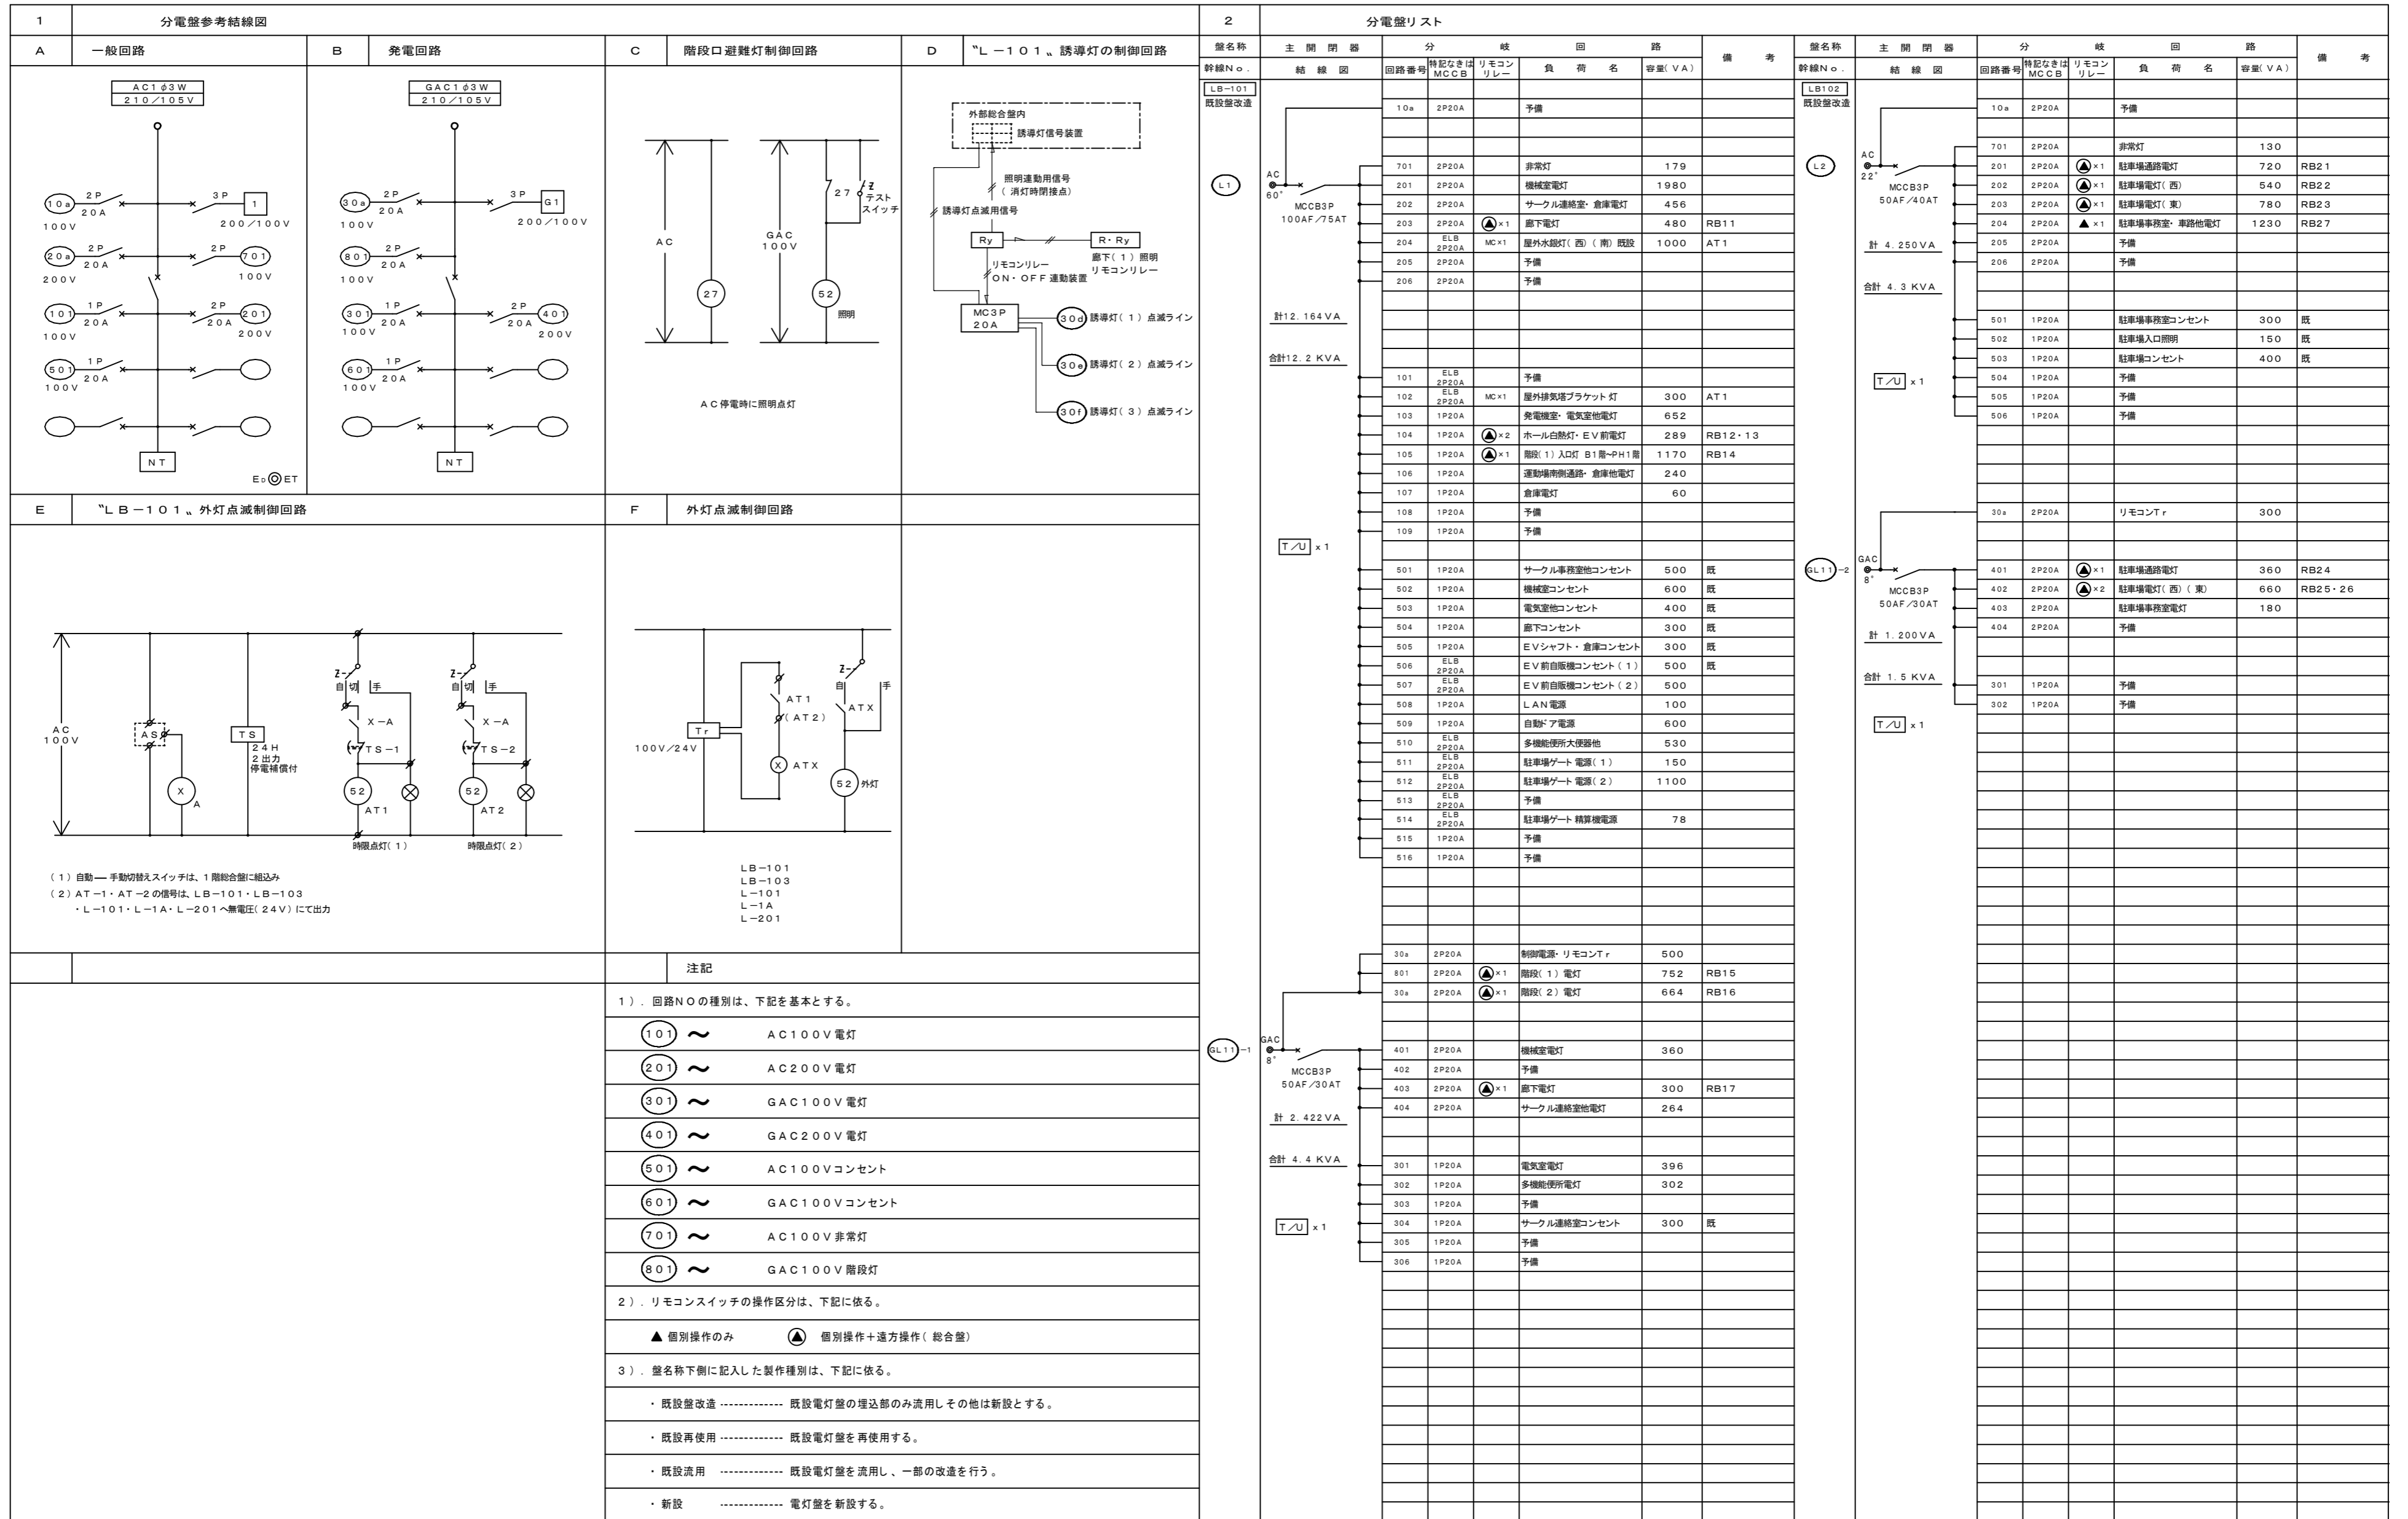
1 分電盤参考結線図

A 一般回路

AC1φ3W 210／105V

10a 2P 20A 100V
3P 1 200／100V
20a 2P 20A 200V
2P 701 100V
101 1P 20A 100V
2P 20A 201 200V
501 1P 20A 100V
NT
ED ET

B 発電回路

GAC1φ3W 210／105V

30a 2P 20A 100V
3P G1 200／100V
801 2P 20A 100V
301 1P 20A 100V
2P 20A 401 200V
601 1P 20A 100V
NT

C 階段口避難灯制御回路

AC
27
GAC 100V
27 テスト スイッチ
52 照明

AC停電時に照明点灯

D "L－101" 誘導灯の制御回路

外部総合盤内
誘導灯信号装置
照明連動用信号（消灯時閉接点）
誘導灯点滅用信号
Ry
R・Ry
廊下（1）照明 リモコンリレー
リモコンリレー ON・OFF連動装置
MC3P 20A
30d 誘導灯（1）点滅ライン
30e 誘導灯（2）点滅ライン
30f 誘導灯（3）点滅ライン

E "LB－101" 外灯点滅制御回路

AC 100V
AS
X A
TS 24H 2出力 停電補償付
自 切 手
X－A
TS－1
52 AT1
時限点灯（1）
自 切 手
X－A
TS－2
52 AT2
時限点灯（2）

（1）自動－手動切替えスイッチは、1階総合盤に組込み
（2）AT－1・AT－2の信号は、LB－101・LB－103・L－101・L－1A・L－201へ無電圧（24V）にて出力

F 外灯点滅制御回路

Tr
100V／24V
AT1
（AT2）
X ATX
自 手
ATX
52 外灯

LB－101
LB－103
L－101
L－1A
L－201

注記

1）．回路NOの種別は、下記を基本とする。
101 ～ AC100V電灯
201 ～ AC200V電灯
301 ～ GAC100V電灯
401 ～ GAC200V電灯
501 ～ AC100Vコンセント
601 ～ GAC100Vコンセント
701 ～ AC100V非常灯
801 ～ GAC100V階段灯

2）．リモコンスイッチの操作区分は、下記に依る。
▲ 個別操作のみ　　(▲) 個別操作＋遠方操作（総合盤）

3）．盤名称下側に記入した製作種別は、下記に依る。
・既設盤改造 ------------- 既設電灯盤の埋込部のみ流用しその他は新設とする。
・既設再使用 ------------- 既設電灯盤を再使用する。
・既設流用 ------------- 既設電灯盤を流用し、一部の改造を行う。
・新設 ------------- 電灯盤を新設する。

2 分電盤リスト

| 盤名称 幹線No. | 主開閉器 結線図 | 回路番号 | 特記なきはMCCB | リモコンリレー | 負荷名 | 容量（VA） | 備考 |
|---|---|---|---|---|---|---|---|
| LB－101 既設盤改造 | | 10a | 2P20A | | 予備 | | |
| L1 | AC 60° MCCB3P 100AF／75AT | 701 | 2P20A | | 非常灯 | 179 | |
| | | 201 | 2P20A | | 機械室電灯 | 1980 | |
| | | 202 | 2P20A | | サークル連絡室・倉庫電灯 | 456 | |
| | | 203 | 2P20A | ▲×1 | 廊下電灯 | 480 | RB11 |
| | | 204 | ELB 2P20A | MC×1 | 屋外水銀灯（西）（南）既設 | 1000 | AT1 |
| | | 205 | 2P20A | | 予備 | | |
| | | 206 | 2P20A | | 予備 | | |
| | 計12.164VA 合計12.2KVA | 101 | ELB 2P20A | | 予備 | | |
| | | 102 | ELB 2P20A | MC×1 | 屋外排気塔ブラケット灯 | 300 | AT1 |
| | | 103 | 1P20A | | 発電機室・電気室他電灯 | 652 | |
| | | 104 | 1P20A | ▲×2 | ホール白熱灯・EV前電灯 | 289 | RB12・13 |
| | | 105 | 1P20A | ▲×1 | 階段（1）入口灯 B1階～PH1階 | 1170 | RB14 |
| | | 106 | 1P20A | | 運動場南側通路・倉庫他電灯 | 240 | |
| | | 107 | 1P20A | | 倉庫電灯 | 60 | |
| | | 108 | 1P20A | | 予備 | | |
| | | 109 | 1P20A | | 予備 | | |
| | T／U ×1 | 501 | 1P20A | | サークル事務室他コンセント | 500 | 既 |
| | | 502 | 1P20A | | 機械室コンセント | 600 | 既 |
| | | 503 | 1P20A | | 電気室他コンセント | 400 | 既 |
| | | 504 | 1P20A | | 廊下コンセント | 300 | 既 |
| | | 505 | 1P20A | | EVシャフト・倉庫コンセント | 300 | 既 |
| | | 506 | ELB 2P20A | | EV前自販機コンセント（1） | 500 | 既 |
| | | 507 | ELB 2P20A | | EV前自販機コンセント（2） | 500 | |
| | | 508 | 1P20A | | LAN電源 | 100 | |
| | | 509 | 1P20A | | 自動ドア電源 | 600 | |
| | | 510 | ELB 2P20A | | 多機能便所大便器他 | 530 | |
| | | 511 | ELB 2P20A | | 駐車場ゲート電源（1） | 150 | |
| | | 512 | ELB 2P20A | | 駐車場ゲート電源（2） | 1100 | |
| | | 513 | ELB 2P20A | | 予備 | | |
| | | 514 | ELB 2P20A | | 駐車場ゲート精算機電源 | 78 | |
| | | 515 | 1P20A | | 予備 | | |
| | | 516 | 1P20A | | 予備 | | |
| | | 30a | 2P20A | | 制御電源・リモコンTr | 500 | |
| | | 801 | 2P20A | ▲×1 | 階段（1）電灯 | 752 | RB15 |
| | | 30a | 2P20A | ▲×1 | 階段（2）電灯 | 664 | RB16 |
| GL11－1 | GAC 8° MCCB3P 50AF／30AT | 401 | 2P20A | | 機械室電灯 | 360 | |
| | | 402 | 2P20A | | 予備 | | |
| | | 403 | 2P20A | ▲×1 | 廊下電灯 | 300 | RB17 |
| | 計2.422VA 合計4.4KVA | 404 | 2P20A | | サークル連絡室他電灯 | 264 | |
| | | 301 | 1P20A | | 電気室電灯 | 396 | |
| | | 302 | 1P20A | | 多機能便所電灯 | 302 | |
| | | 303 | 1P20A | | 予備 | | |
| | T／U ×1 | 304 | 1P20A | | サークル連絡室コンセント | 300 | 既 |
| | | 305 | 1P20A | | 予備 | | |
| | | 306 | 1P20A | | 予備 | | |

| 盤名称 幹線No. | 主開閉器 結線図 | 回路番号 | 特記なきはMCCB | リモコンリレー | 負荷名 | 容量（VA） | 備考 |
|---|---|---|---|---|---|---|---|
| LB102 既設盤改造 | | 10a | 2P20A | | 予備 | | |
| | | 701 | 2P20A | | 非常灯 | 130 | |
| L2 | AC 22° MCCB3P 50AF／40AT | 201 | 2P20A | ▲×1 | 駐車場通路電灯 | 720 | RB21 |
| | | 202 | 2P20A | ▲×1 | 駐車場電灯（西） | 540 | RB22 |
| | | 203 | 2P20A | ▲×1 | 駐車場電灯（東） | 780 | RB23 |
| | | 204 | 2P20A | ▲×1 | 駐車場事務室・車路他電灯 | 1230 | RB27 |
| | 計4.250VA | 205 | 2P20A | | 予備 | | |
| | 合計4.3KVA | 206 | 2P20A | | 予備 | | |
| | | 501 | 1P20A | | 駐車場事務室コンセント | 300 | 既 |
| | | 502 | 1P20A | | 駐車場入口照明 | 150 | 既 |
| | | 503 | 1P20A | | 駐車場コンセント | 400 | 既 |
| | T／U ×1 | 504 | 1P20A | | 予備 | | |
| | | 505 | 1P20A | | 予備 | | |
| | | 506 | 1P20A | | 予備 | | |
| | | 30a | 2P20A | | リモコンTr | 300 | |
| GL11－2 | GAC 8° MCCB3P 50AF／30AT | 401 | 2P20A | ▲×1 | 駐車場通路電灯 | 360 | RB24 |
| | | 402 | 2P20A | ▲×2 | 駐車場電灯（西）（東） | 660 | RB25・26 |
| | | 403 | 2P20A | | 駐車場事務室電灯 | 180 | |
| | 計1.200VA | 404 | 2P20A | | 予備 | | |
| | 合計1.5KVA | 301 | 1P20A | | 予備 | | |
| | T／U ×1 | 302 | 1P20A | | 予備 | | |